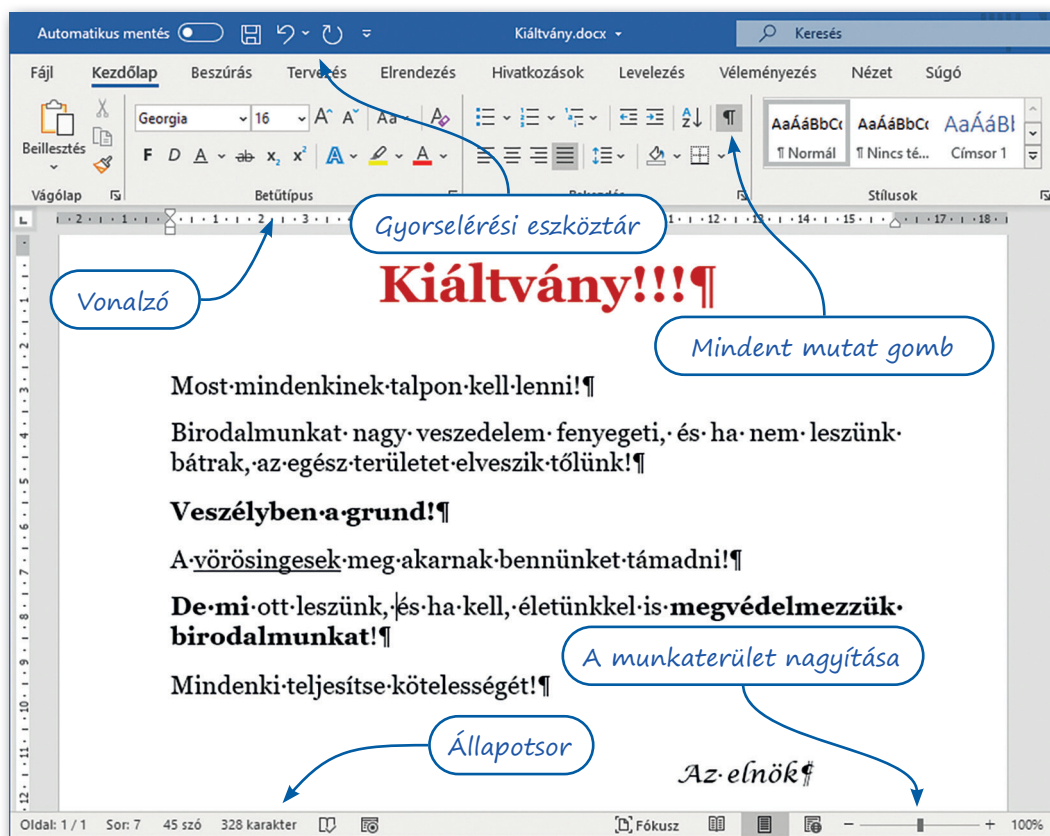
Automatikus mentés Kiáltvány.docx Keresés

Fájl Kezdőlap Beszúrás Tervezés Elrendezés Hivatkozások Levelezés Véleményezés Nézet Súgó

Beillesztés Georgia 16 AaÁáBbCc AaÁáBbCc AaÁáBł
¶ Normál ¶ Nincs té... Címsor 1

Vágólap Betűtípus Bekezdés Stílusok

Gyorselérési eszköztár

Vonalzó

Kiáltvány!!!¶

Mindent mutat gomb

Most·mindenkinek·talpon·kell·lenni!¶

Birodalmunkat·nagy·veszedelem·fenyegeti,·és·ha·nem·leszünk·bátrak,·az·egész·területet·elveszik·tőlünk!¶

**Veszélyben·a·grund!¶**

A·vörösingesek·meg·akarnak·bennünket·támadni!¶

**De·mi**·ott·leszünk,·és·ha·kell,·életünkkel·is·**megvédelmezzük·birodalmunkat**!¶

A munkaterület nagyítása

Mindenki·teljesítse·kötelességét!¶

Állapotsor

Az·elnök¶

Oldal: 1 / 1 Sor: 7 45 szó 328 karakter Fókusz − + 100%